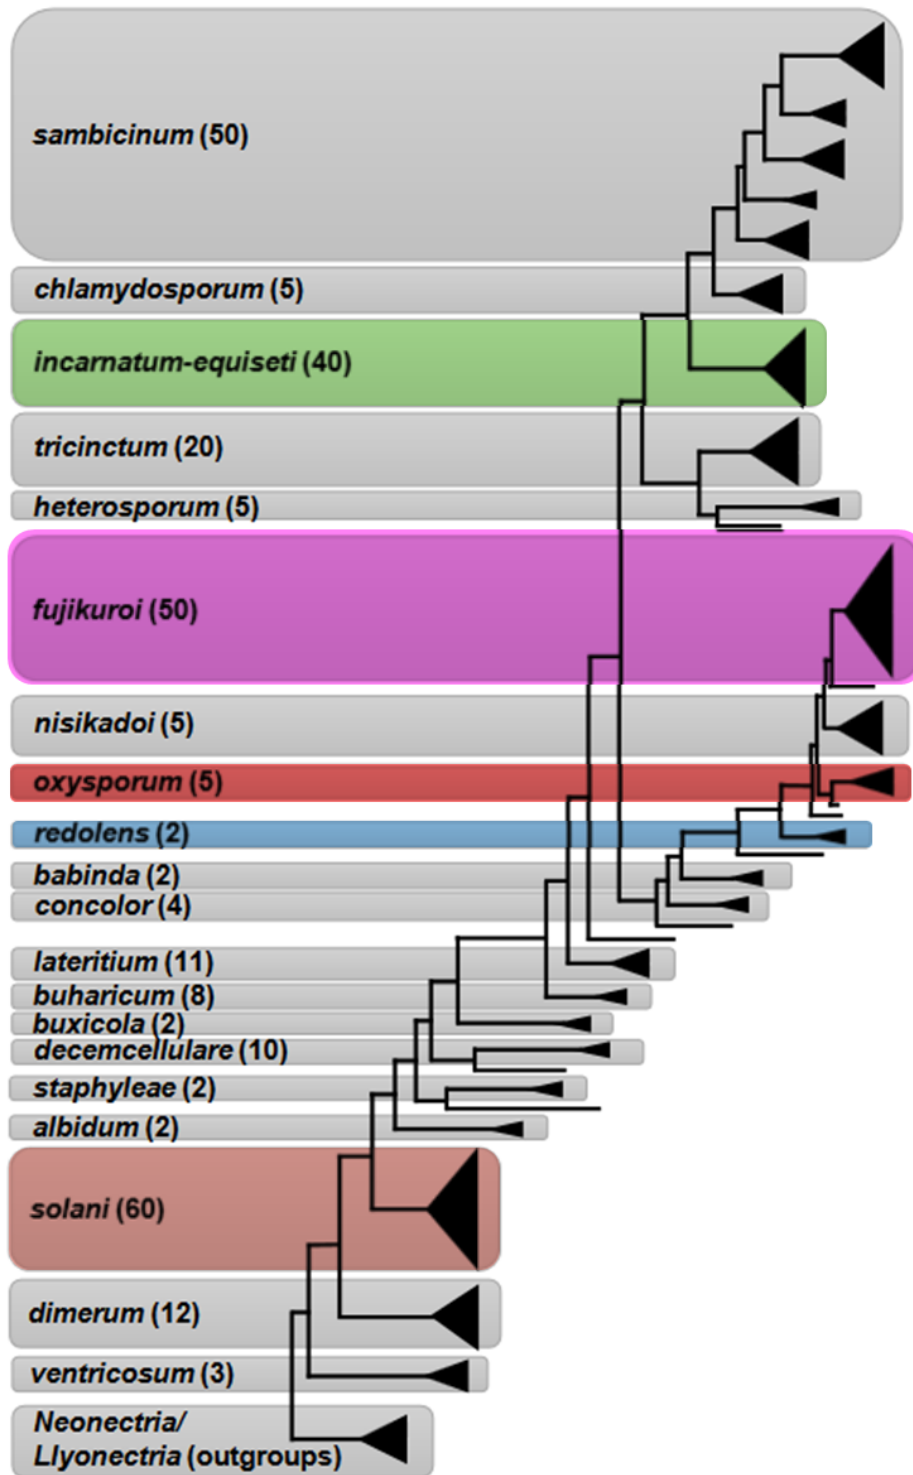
sambicinum (50)

chlamydosporum (5)

incarnatum-equiseti (40)

tricinctum (20)

heterosporum (5)

fujikuroi (50)

nisikadoi (5)

oxysporum (5)

redolens (2)

babinda (2)

concolor (4)

lateritium (11)

buharicum (8)

buxicola (2)

decemcellulare (10)

staphyleae (2)

albidum (2)

solani (60)

dimerum (12)

ventricosum (3)

Neonectria/
Llyonectria (outgroups)